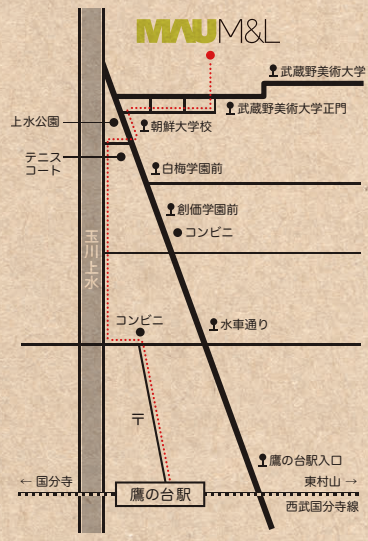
MAU M&L

武蔵野美術大学

武蔵野美術大学正門

上水公園

朝鮮大学校

テニスコート

白梅学園前

創価学園前

コンビニ

玉川上水

コンビニ

水車通り

〒

鷹の台駅入口

← 国分寺

鷹の台駅

東村山 →

西武国分寺線